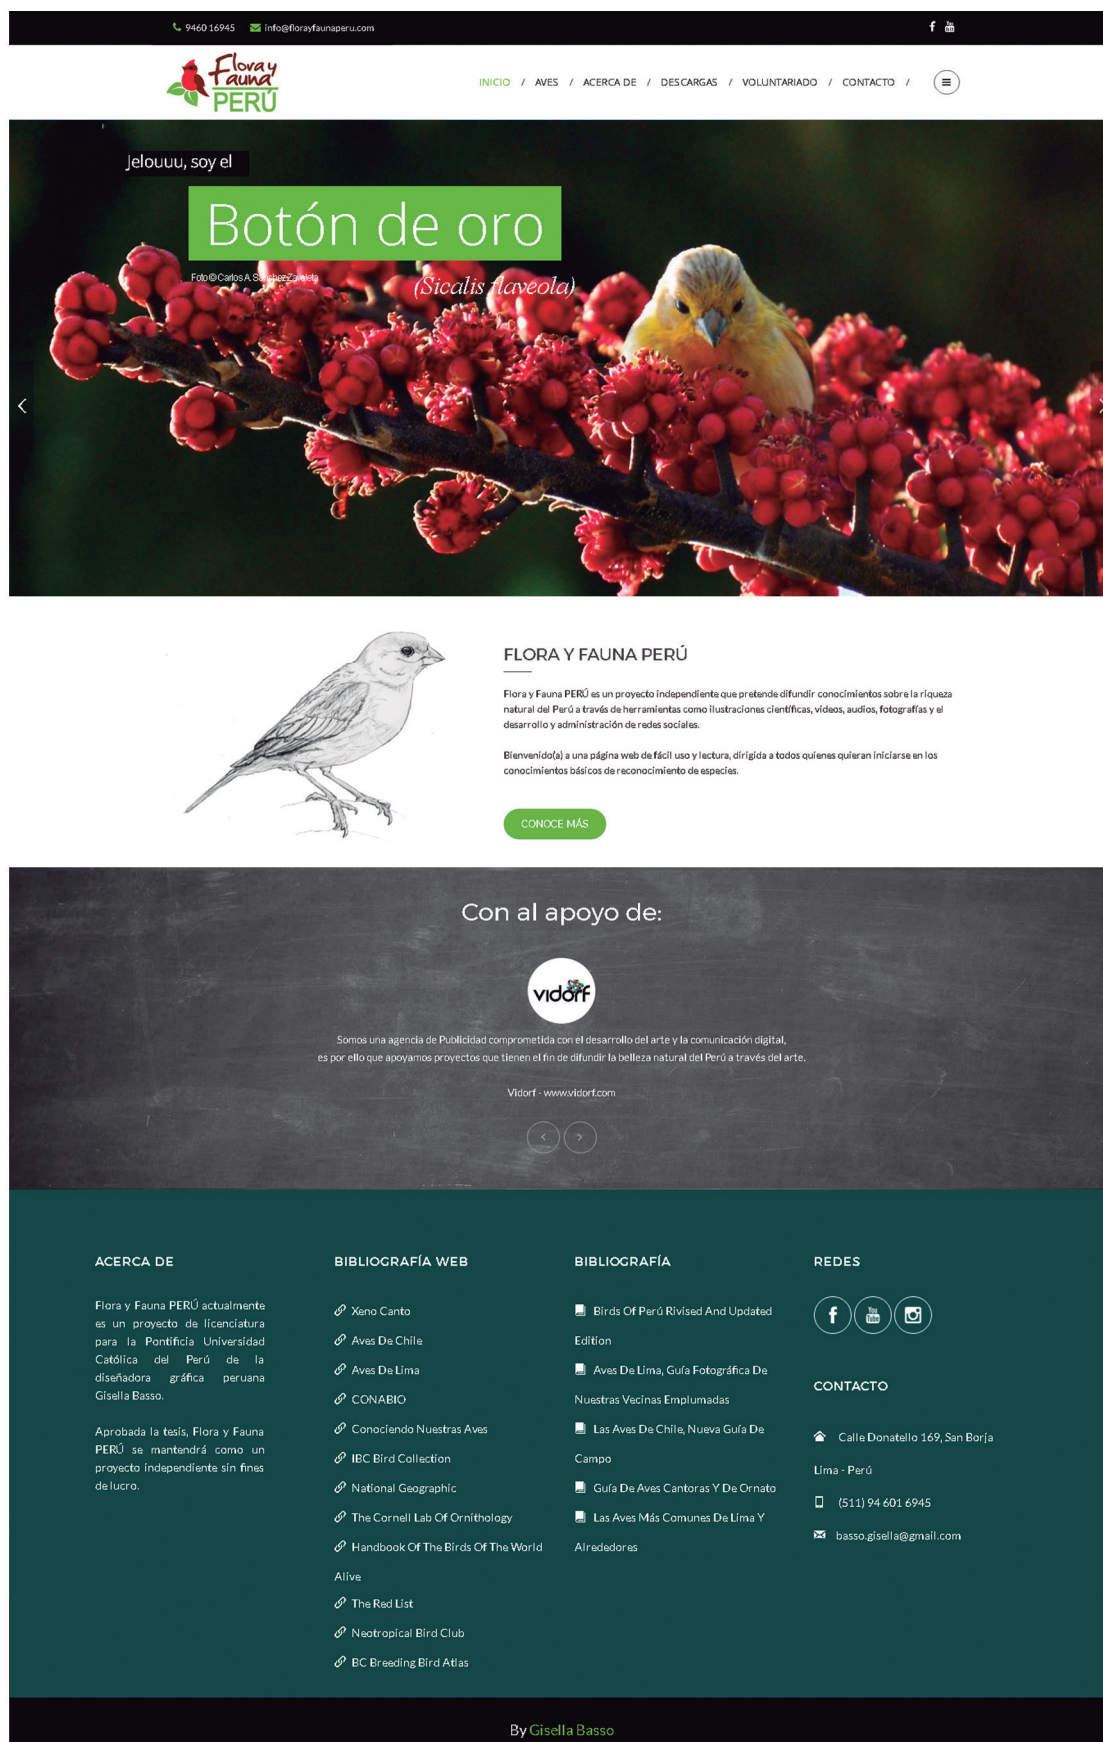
9460 16945 info@florayfaunaperu.com

Flora y Fauna PERÚ

INICIO / AVES / ACERCA DE / DESCARGAS / VOLUNTARIADO / CONTACTO /

Jelouuu, soy el

Botón de oro

Foto©Carlos A. Sánchez Zavaleta

(Sicalis flaveola)

FLORA Y FAUNA PERÚ

Flora y Fauna PERÚ es un proyecto independiente que pretende difundir conocimientos sobre la riqueza natural del Perú a través de herramientas como ilustraciones científicas, videos, audios, fotografías y el desarrollo y administración de redes sociales.

Bienvenido(a) a una página web de fácil uso y lectura, dirigida a todos quienes quieran iniciarse en los conocimientos básicos de reconocimiento de especies.

CONOCE MÁS

Con al apoyo de:

vidorf

Somos una agencia de Publicidad comprometida con el desarrollo del arte y la comunicación digital, es por ello que apoyamos proyectos que tienen el fin de difundir la belleza natural del Perú a través del arte.

Vidorf - www.vidorf.com

ACERCA DE

Flora y Fauna PERÚ actualmente es un proyecto de licenciatura para la Pontificia Universidad Católica del Perú de la diseñadora gráfica peruana Gisella Basso.

Aprobada la tesis, Flora y Fauna PERÚ se mantendrá como un proyecto independiente sin fines de lucro.

BIBLIOGRAFÍA WEB

Xeno Canto
Aves De Chile
Aves De Lima
CONABIO
Conociendo Nuestras Aves
IBC Bird Collection
National Geographic
The Cornell Lab Of Ornithology
Handbook Of The Birds Of The World Alive
The Red List
Neotropical Bird Club
BC Breeding Bird Atlas

BIBLIOGRAFÍA

Birds Of Perú Rivised And Updated Edition
Aves De Lima, Guía Fotográfica De Nuestras Vecinas Emplumadas
Las Aves De Chile, Nueva Guía De Campo
Guía De Aves Cantoras Y De Ornato
Las Aves Más Comunes De Lima Y Alrededores

REDES

CONTACTO

Calle Donatello 169, San Borja Lima - Perú
(511) 94 601 6945
basso.gisella@gmail.com

By Gisella Basso